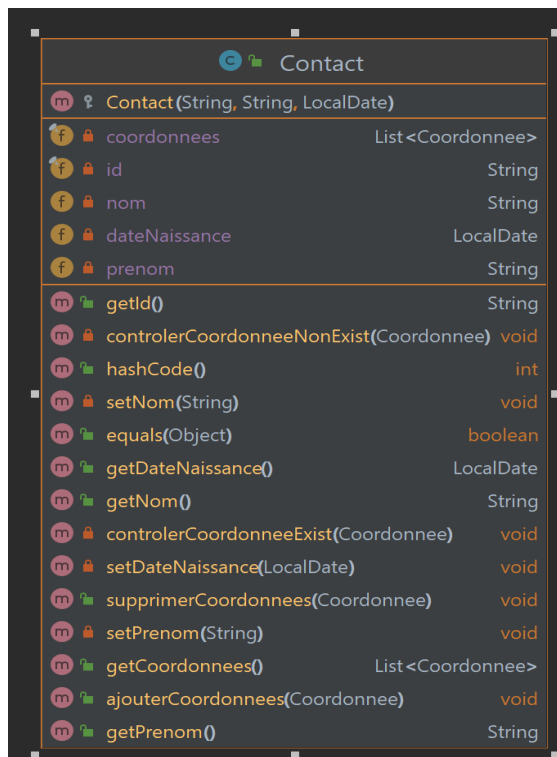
Contact

Contact(String, String, LocalDate)

| | |
|---|---|
| coordonnees | List<Coordonnee> |
| id | String |
| nom | String |
| dateNaissance | LocalDate |
| prenom | String |

| | |
|---|---|
| getId() | String |
| controlerCoordonneeNonExist(Coordonnee) | void |
| hashCode() | int |
| setNom(String) | void |
| equals(Object) | boolean |
| getDateNaissance() | LocalDate |
| getNom() | String |
| controlerCoordonneeExist(Coordonnee) | void |
| setDateNaissance(LocalDate) | void |
| supprimerCoordonnees(Coordonnee) | void |
| setPrenom(String) | void |
| getCoordonnees() | List<Coordonnee> |
| ajouterCoordonnees(Coordonnee) | void |
| getPrenom() | String |